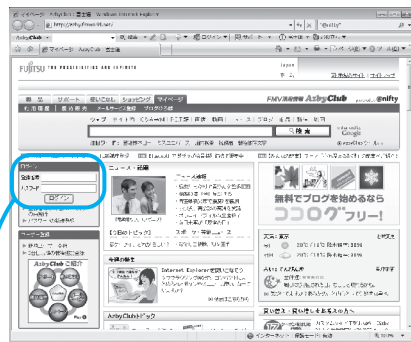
http://azby.fmworld.net/
AzbyClub
FUJITSU THE POSSIBILITIES ARE INFINITE
FMV AzbyClub @nifty
サポート
ショッピング
マイページ
検索
ログイン
会員番号
パスワード
ログイン
ニュース・話題
無料でブログを始めよう
ココログ フリー!
Internet Explorer
AzbyClub
インターネット